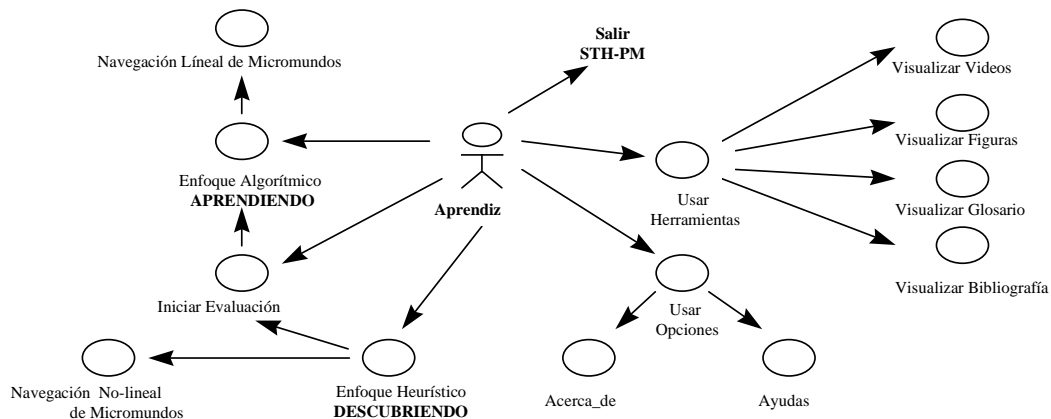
Navegación Líneal de Micromundos

Salir
STH-PM

Visualizar Videos

Visualizar Figuras

Visualizar Glosario

Visualizar Bibliografía

Enfoque Algorítmico
APRENDIENDO

Aprendiz

Usar
Herramientas

Iniciar Evaluación

Usar
Opciones

Navegación No-lineal
de Micromundos

Enfoque Heurístico
DESCUBRIENDO

Acerca_de

Ayudas